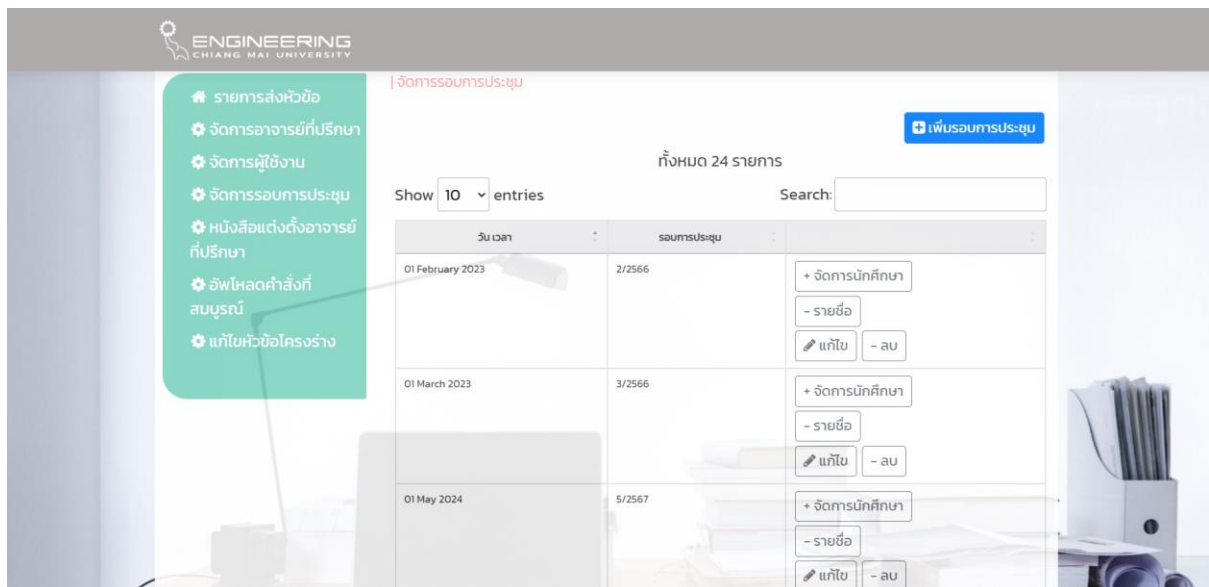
ENGINEERING
CHIANG MAI UNIVERSITY

รายการส่งหัวข้อ
จัดการอาจารย์ที่ปรึกษา
จัดการผู้ใช้งาน
จัดการรอบการประชุม
หนังสือแต่งตั้งอาจารย์ที่ปรึกษา
อัพโหลดคำสั่งที่สมบูรณ์
แก้ไขหัวข้อโครงร่าง

| จัดการรอบการประชุม

เพิ่มรอบการประชุม

ทั้งหมด 24 รายการ

Show 10 entries

Search:

| วัน เวลา | รอบการประชุม | |
|---|---|---|
| 01 February 2023 | 2/2566 | + จัดการนักศึกษา<br>- รายชื่อ<br>แก้ไข - ลบ |
| 01 March 2023 | 3/2566 | + จัดการนักศึกษา<br>- รายชื่อ<br>แก้ไข - ลบ |
| 01 May 2024 | 5/2567 | + จัดการนักศึกษา<br>- รายชื่อ<br>แก้ไข - ลบ |